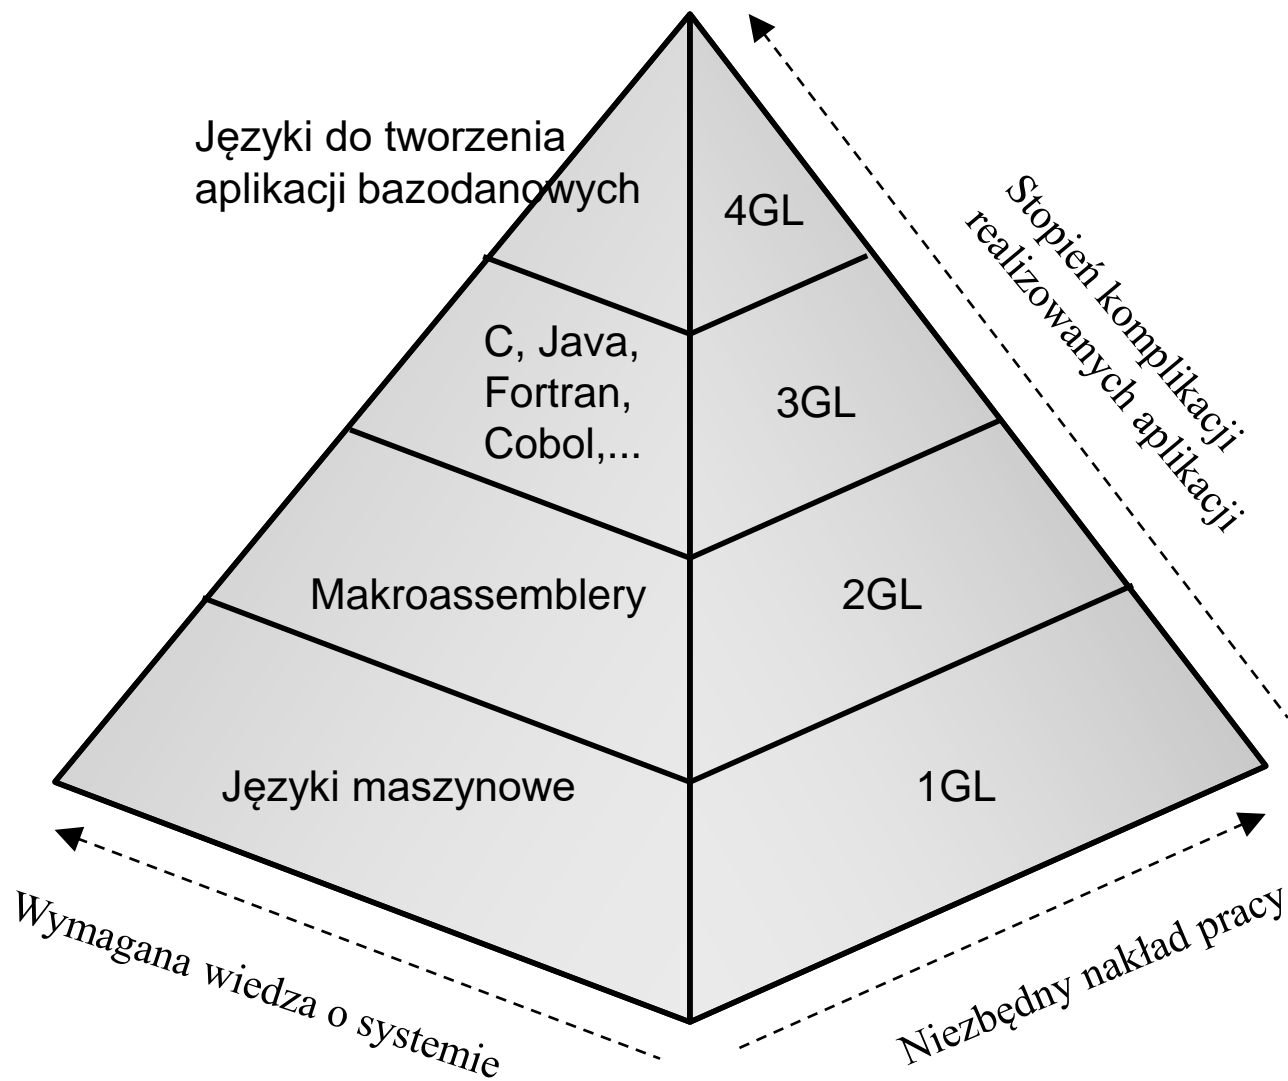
Języki do tworzenia aplikacji bazodanowych

4GL

C, Java, Fortran, Cobol,...

3GL

Makroassemblery

2GL

Języki maszynowe

1GL

Stopień komplikacji realizowanych aplikacji

Wymagana wiedza o systemie

Niezbędny nakład pracy